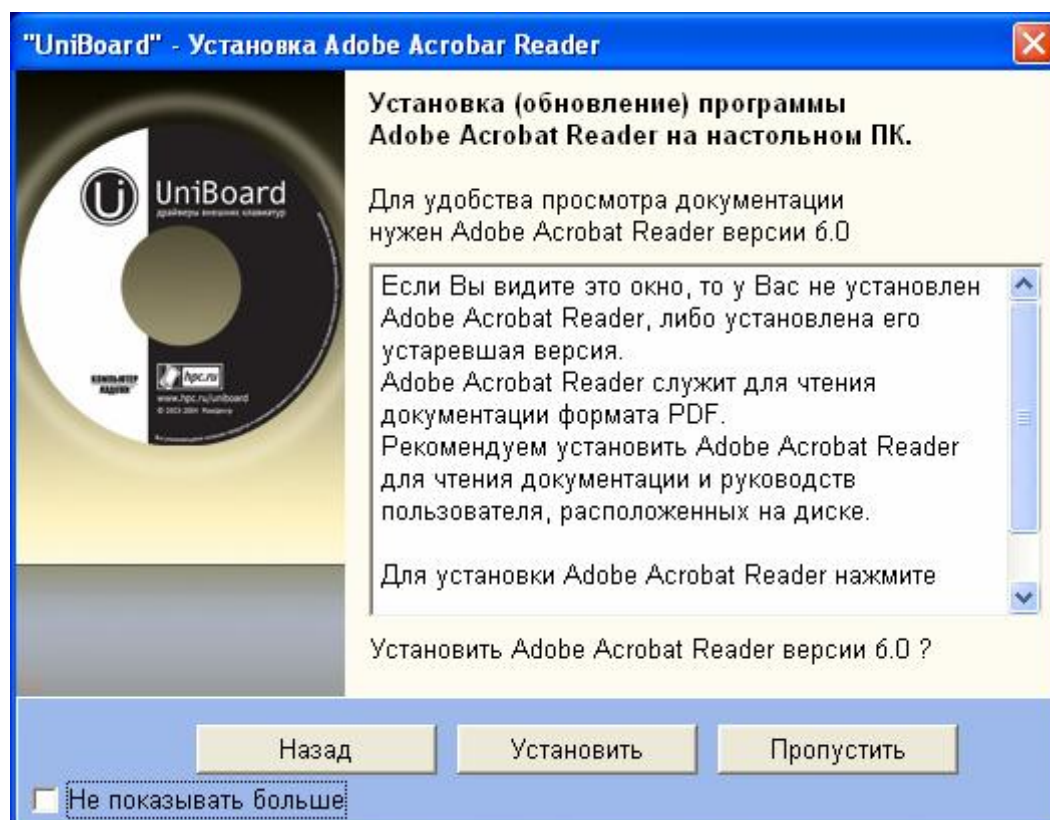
"UniBoard" - Установка Adobe Acrobar Reader

UniBoard
драйверы внешних клавиатур

hpc.ru
www.hpc.ru/uniboard

Установка (обновление) программы Adobe Acrobat Reader на настольном ПК.

Для удобства просмотра документации нужен Adobe Acrobat Reader версии 6.0

Если Вы видите это окно, то у Вас не установлен Adobe Acrobat Reader, либо установлена его устаревшая версия.
Adobe Acrobat Reader служит для чтения документации формата PDF.
Рекомендуем установить Adobe Acrobat Reader для чтения документации и руководств пользователя, расположенных на диске.

Для установки Adobe Acrobat Reader нажмите

Установить Adobe Acrobat Reader версии 6.0 ?

Назад
Установить
Пропустить

Не показывать больше